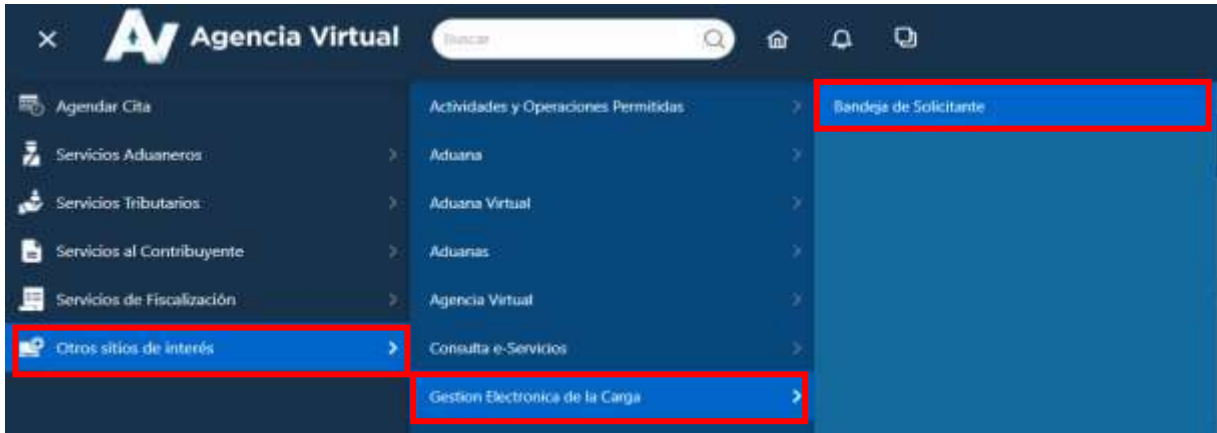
× AV Agencia Virtual Buscar

Agendar Cita
Servicios Aduaneros
Servicios Tributarios
Servicios al Contribuyente
Servicios de Fiscalización
Otros sitios de interés

Actividades y Operaciones Permitidas
Aduana
Aduana Virtual
Aduanas
Agencia Virtual
Consulta e-Servicios
Gestion Electronica de la Carga

Bandeja de Solicitante